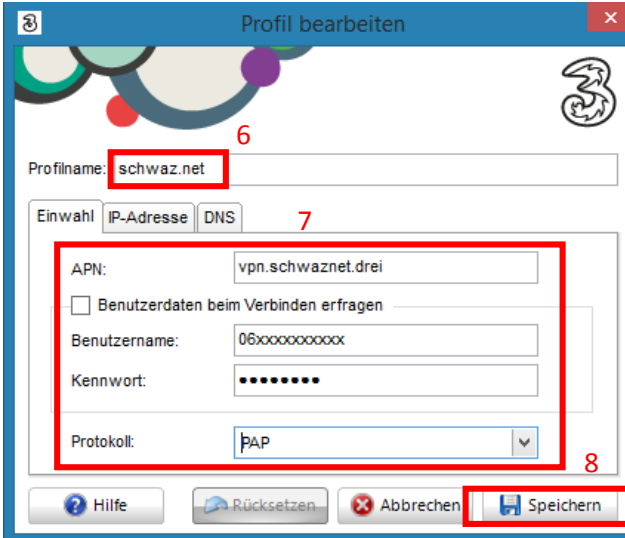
Profil bearbeiten

6

Profilname: schwaz.net

Einwahl | IP-Adresse | DNS

7

APN: vpn.schwaznet.drei

Benutzerdaten beim Verbinden erfragen

Benutzername: 06xxxxxxxxxx

Kennwort: ••••••••

Protokoll: PAP

8

Hilfe | Rücksetzen | Abbrechen | Speichern